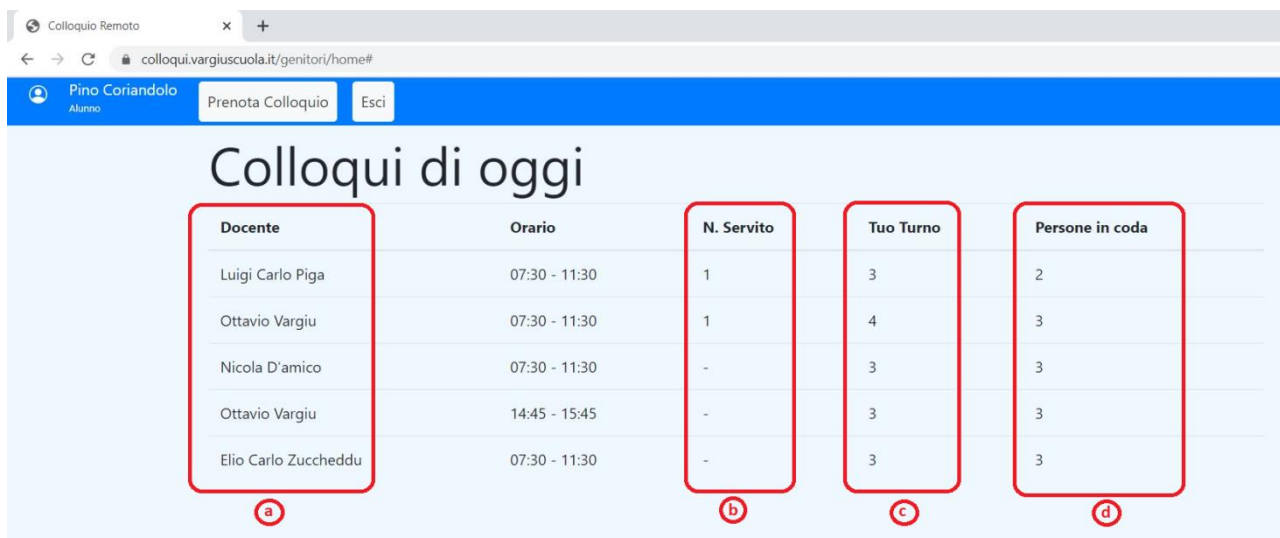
Colloquio Remoto × +

colloqui.vargiuscuola.it/genitori/home#

Pino Coriandolo
Alunno

Prenota Colloquio

Esci

Colloqui di oggi

| Docente | Orario | N. Servito | Tuo Turno | Persone in coda |
|---|---|---|---|---|
| Luigi Carlo Piga | 07:30 - 11:30 | 1 | 3 | 2 |
| Ottavio Vargiu | 07:30 - 11:30 | 1 | 4 | 3 |
| Nicola D'amico | 07:30 - 11:30 | - | 3 | 3 |
| Ottavio Vargiu | 14:45 - 15:45 | - | 3 | 3 |
| Elio Carlo Zuccheddu | 07:30 - 11:30 | - | 3 | 3 |

a b c d